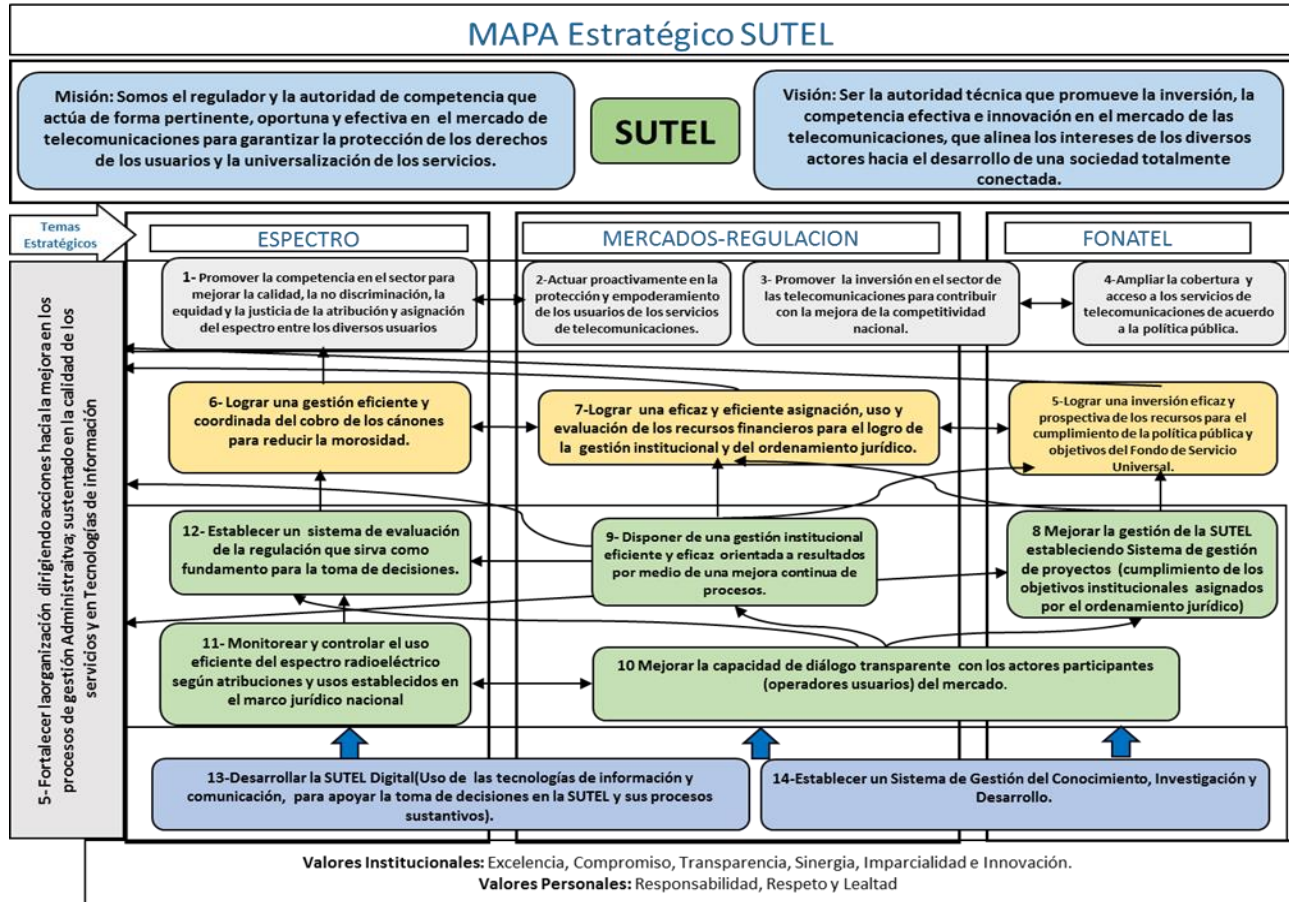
MAPA Estratégico SUTEL

Misión: Somos el regulador y la autoridad de competencia que actúa de forma pertinente, oportuna y efectiva en el mercado de telecomunicaciones para garantizar la protección de los derechos de los usuarios y la universalización de los servicios.

SUTEL

Visión: Ser la autoridad técnica que promueve la inversión, la competencia efectiva e innovación en el mercado de las telecomunicaciones, que alinea los intereses de los diversos actores hacia el desarrollo de una sociedad totalmente conectada.

Temas Estratégicos

ESPECTRO

MERCADOS-REGULACION

FONATEL

5- Fortalecer laorganización dirigiendo acciones hacia la mejora en los procesos de gestión Administraiva; sustentado en la calidad de los servicios y en Tecnologías de información

1- Promover la competencia en el sector para mejorar la calidad, la no discriminación, la equidad y la justicia de la atribución y asignación del espectro entre los diversos usuarios

2-Actuar proactivamente en la protección y empoderamiento de los usuarios de los servicios de telecomunicaciones.

3- Promover la inversión en el sector de las telecomunicaciones para contribuir con la mejora de la competitividad nacional.

4-Ampliar la cobertura y acceso a los servicios de telecomunicaciones de acuerdo a la política pública.

6- Lograr una gestión eficiente y coordinada del cobro de los cánones para reducir la morosidad.

7-Lograr una eficaz y eficiente asignación, uso y evaluación de los recursos financieros para el logro de la gestión institucional y del ordenamiento jurídico.

5-Lograr una inversión eficaz y prospectiva de los recursos para el cumplimiento de la política pública y objetivos del Fondo de Servicio Universal.

12- Establecer un sistema de evaluación de la regulación que sirva como fundamento para la toma de decisiones.

9- Disponer de una gestión institucional eficiente y eficaz orientada a resultados por medio de una mejora continua de procesos.

8 Mejorar la gestión de la SUTEL estableciendo Sistema de gestión de proyectos (cumplimiento de los objetivos institucionales asignados por el ordenamiento jurídico)

11- Monitorear y controlar el uso eficiente del espectro radioeléctrico según atribuciones y usos establecidos en el marco jurídico nacional

10 Mejorar la capacidad de diálogo transparente con los actores participantes (operadores usuarios) del mercado.

13-Desarrollar la SUTEL Digital(Uso de las tecnologías de información y comunicación, para apoyar la toma de decisiones en la SUTEL y sus procesos sustantivos).

14-Establecer un Sistema de Gestión del Conocimiento, Investigación y Desarrollo.

Valores Institucionales: Excelencia, Compromiso, Transparencia, Sinergia, Imparcialidad e Innovación.
Valores Personales: Responsabilidad, Respeto y Lealtad